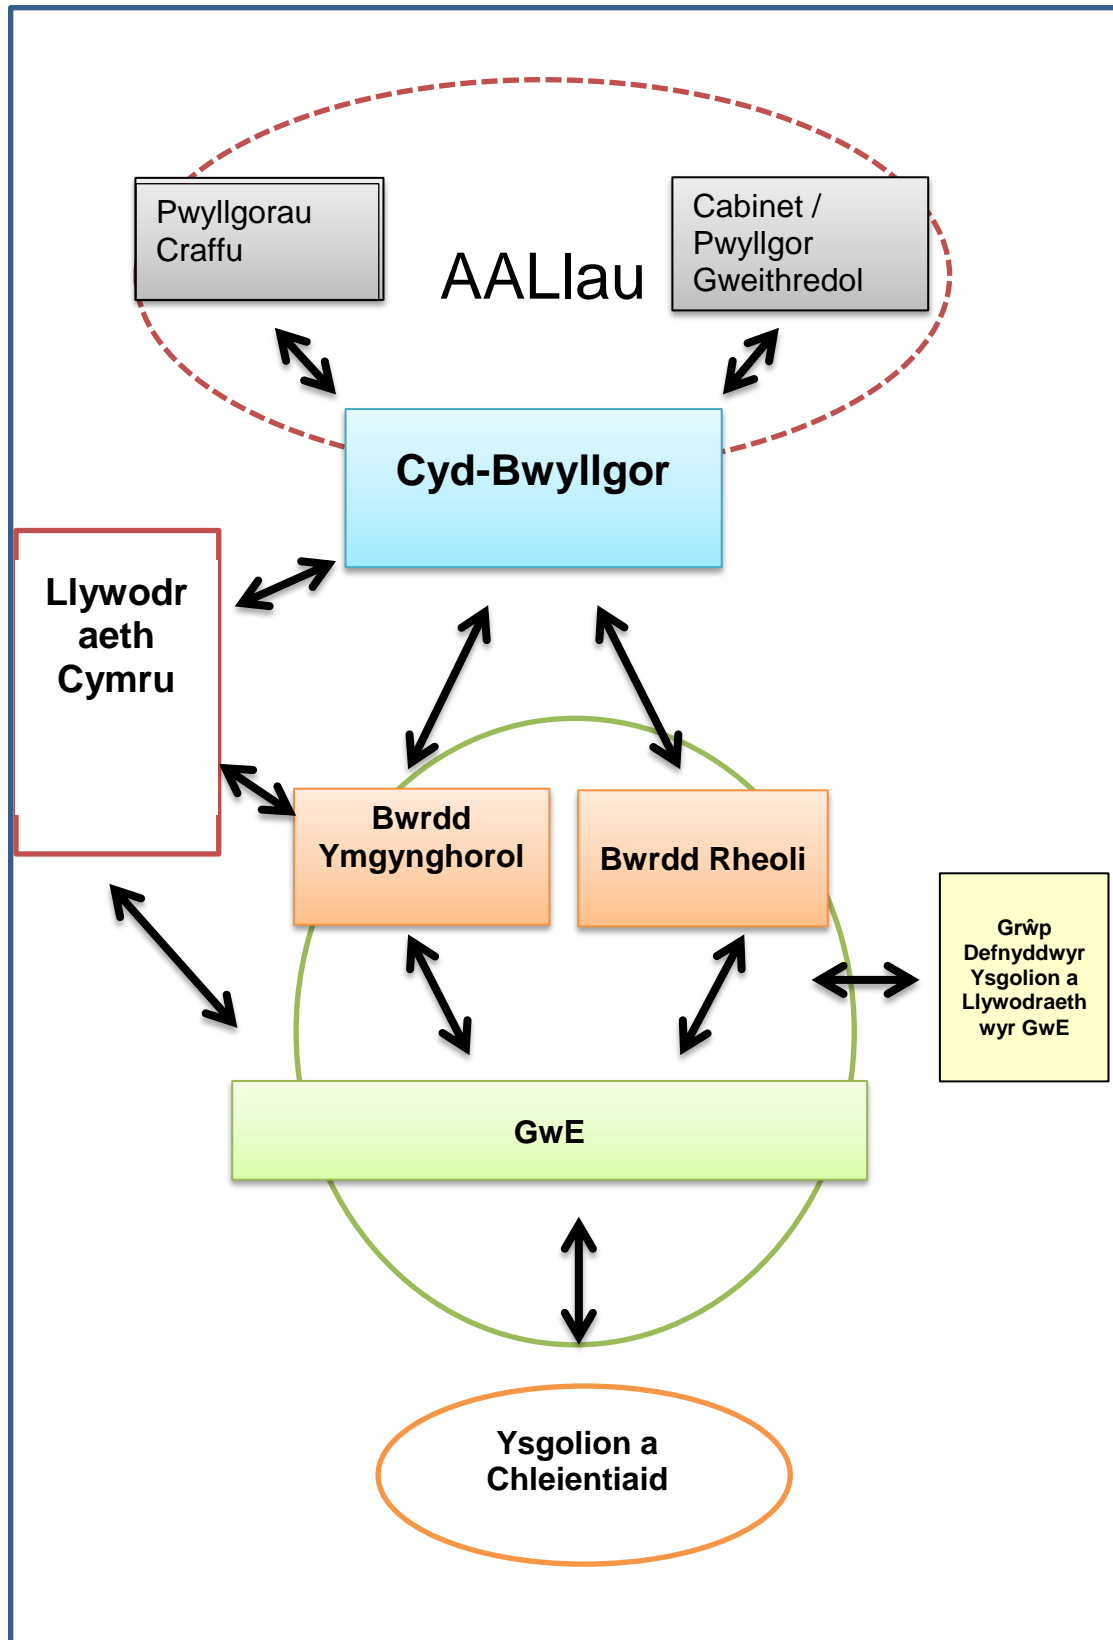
Pwyllgorau Craffu

AALlau

Cabinet / Pwyllgor Gweithredol

Cyd-Bwyllgor

Llywodr aeth Cymru

Bwrdd Ymgynghorol

Bwrdd Rheoli

Grŵp Defnyddwyr Ysgolion a Llywodraeth wyr GwE

GwE

Ysgolion a Chleientiaid